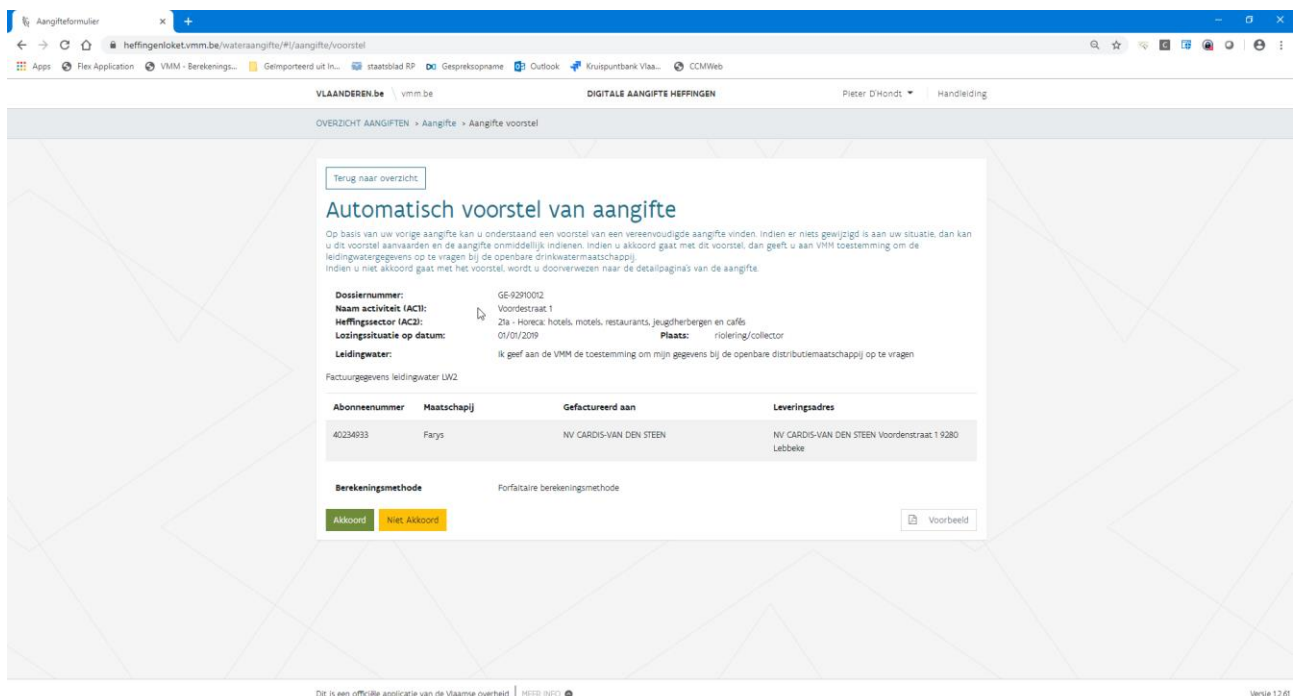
Aangifteformulier ×

heffingenloket.vmm.be/wateraangifte/#!/aangifte/voorstel

Apps Flex Application VMM - Berekenings... Geïmporteerd uit In... staatsblad RP Gespreksopname Outlook Kruispuntbank Vlaa... CCMWeb

VLAANDEREN.be vmm.be DIGITALE AANGIFTE HEFFINGEN Pieter D'Hondt Handleiding

OVERZICHT AANGIFTEN › Aangifte › Aangifte voorstel

Terug naar overzicht

Automatisch voorstel van aangifte

Op basis van uw vorige aangifte kan u onderstaand een voorstel van een vereenvoudigde aangifte vinden. Indien er niets gewijzigd is aan uw situatie, dan kan u dit voorstel aanvaarden en de aangifte onmiddellijk indienen. Indien u akkoord gaat met dit voorstel, dan geeft u aan VMM toestemming om de leidingwatergegevens op te vragen bij de openbare drinkwatermaatschappij.
Indien u niet akkoord gaat met het voorstel, wordt u doorverwezen naar de detailpagina's van de aangifte.

Dossiernummer: GE-92910012
Naam activiteit (AC1): Voordestraat 1
Heffingssector (AC2): 21a - Horeca: hotels, motels, restaurants, jeugdherbergen en cafés
Lozingssituatie op datum: 01/01/2019 Plaats: riolering/collector
Leidingwater: Ik geef aan de VMM de toestemming om mijn gegevens bij de openbare distributiemaatschappij op te vragen

Factuurgegevens leidingwater LW2

| Abonneenummer | Maatschapij | Gefactureerd aan | Leveringsadres |
|---|---|---|---|
| 40234933 | Farys | NV CARDIS-VAN DEN STEEN | NV CARDIS-VAN DEN STEEN Voordenstraat 1 9280 Lebbeke |

Berekeningsmethode Forfaitaire berekeningsmethode

Akkoord Niet Akkoord Voorbeeld

Dit is een officiële applicatie van de Vlaamse overheid | MEER INFO

Versie 12.61